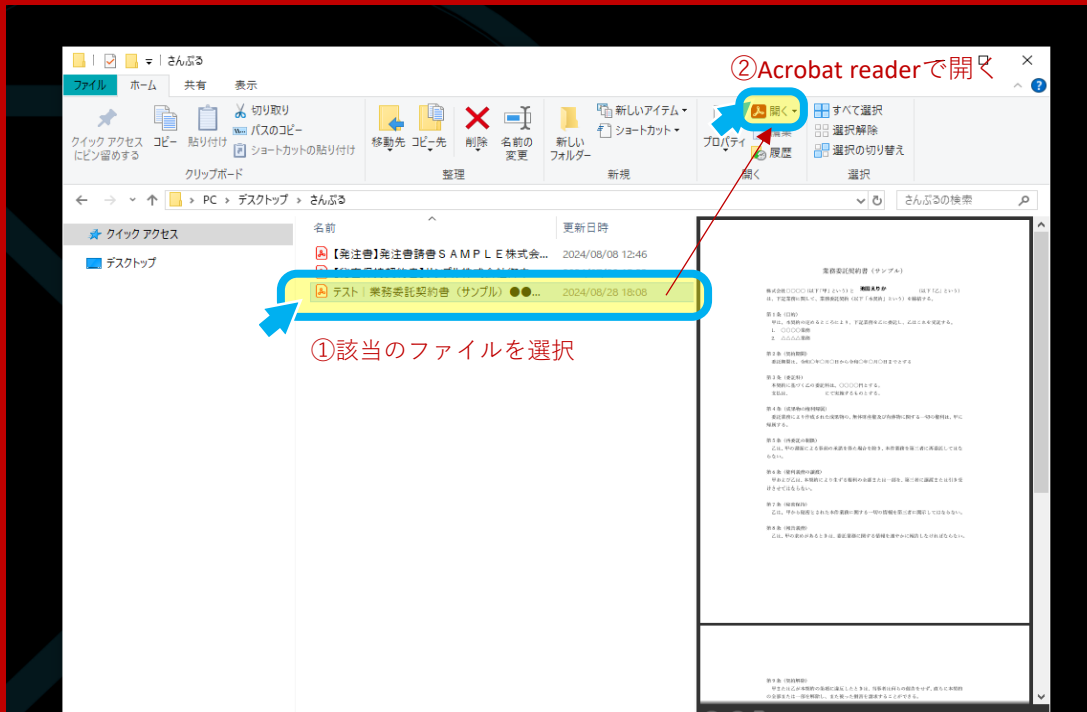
さんぷる

ファイル　ホーム　共有　表示

②Acrobat readerで開く

クイック アクセスにピン留めする　コピー　貼り付け　切り取り　パスのコピー　ショートカットの貼り付け
クリップボード

移動先　コピー先　削除　名前の変更
整理

新しいフォルダー　新しいアイテム　ショートカット
新規

プロパティ　開く　編集　履歴
開く

すべて選択　選択解除　選択の切り替え
選択

PC > デスクトップ > さんぷる　さんぷるの検索

クイック アクセス
デスクトップ

名前　更新日時
【発注書】発注書請書ＳＡＭＰＬＥ株式会...　2024/08/08 12:46
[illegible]
テスト｜業務委託契約書（サンプル）●●...　2024/08/28 18:08

①該当のファイルを選択

業務委託契約書（サンプル）
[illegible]